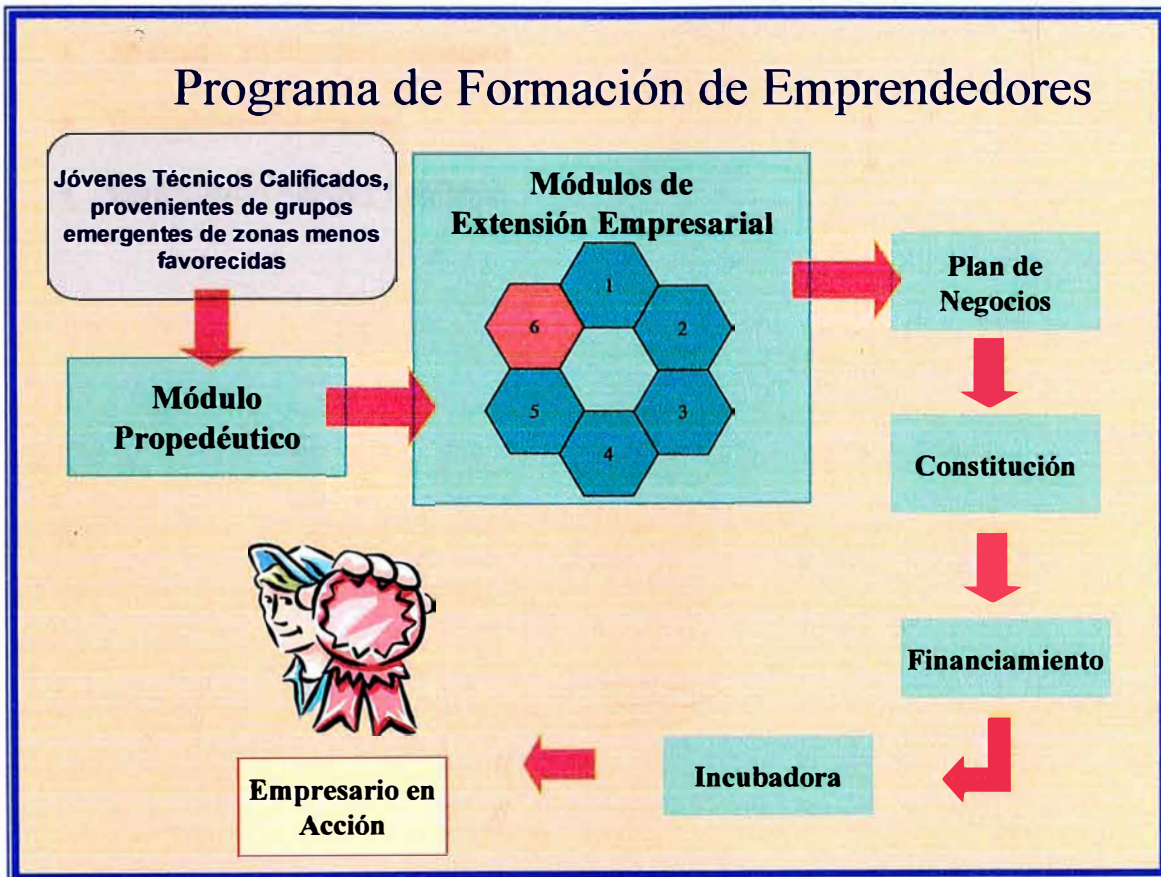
Programa de Formación de Emprendedores

Jóvenes Técnicos Calificados, provenientes de grupos emergentes de zonas menos favorecidas

Módulo Propedéutico

Módulos de Extensión Empresarial

1
2
3
4
5
6

Plan de Negocios

Constitución

Financiamiento

Incubadora

Empresario en Acción